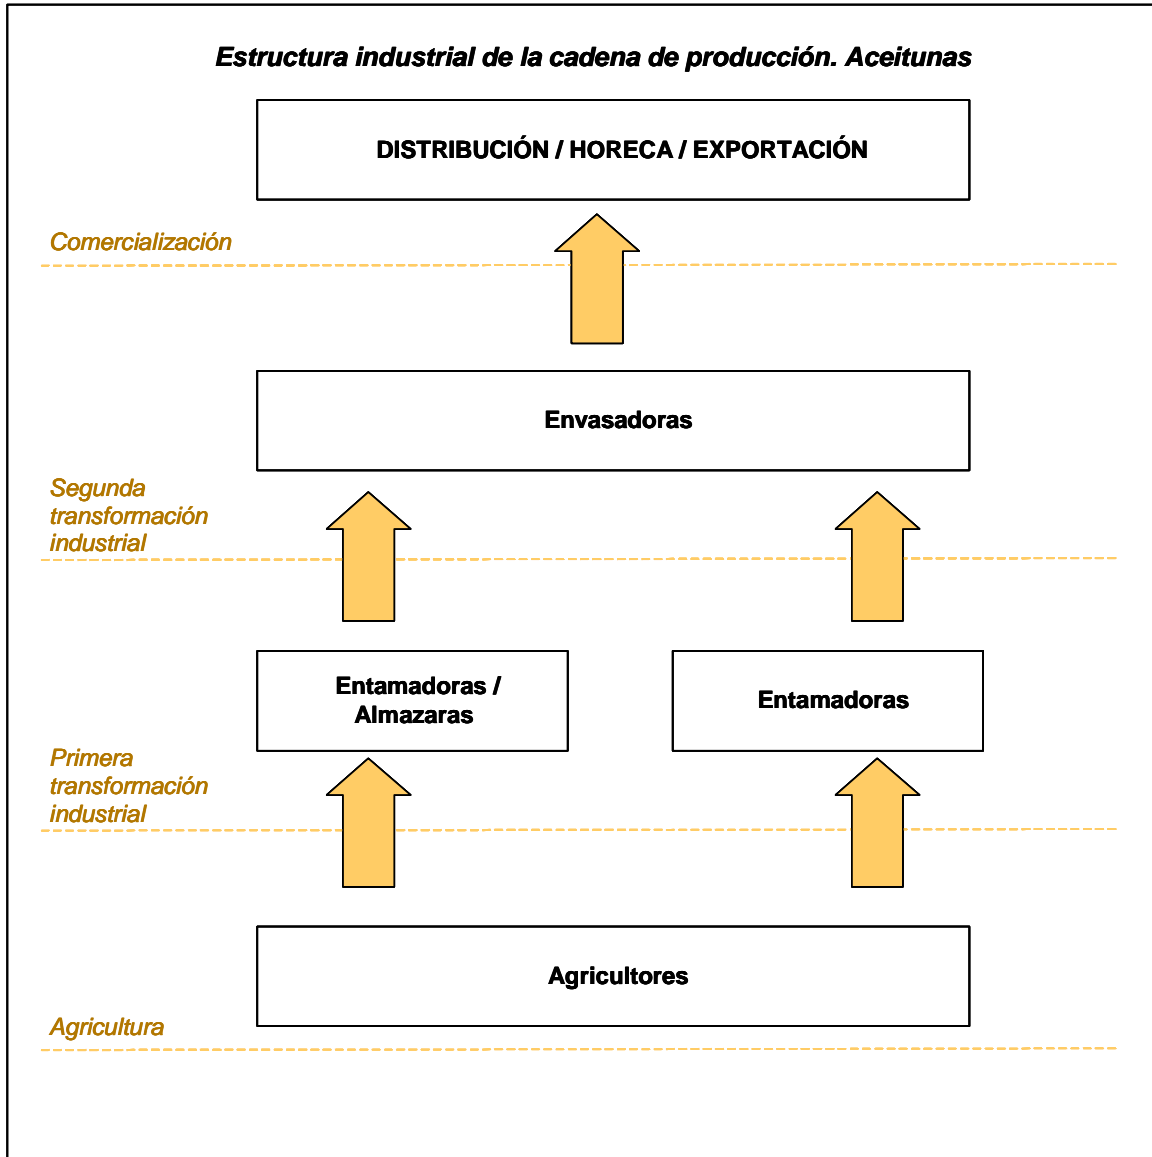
Estructura industrial de la cadena de producción. Aceitunas

DISTRIBUCIÓN / HORECA / EXPORTACIÓN

Comercialización

Envasadoras

Segunda transformación industrial

Entamadoras / Almazaras

Entamadoras

Primera transformación industrial

Agricultores

Agricultura